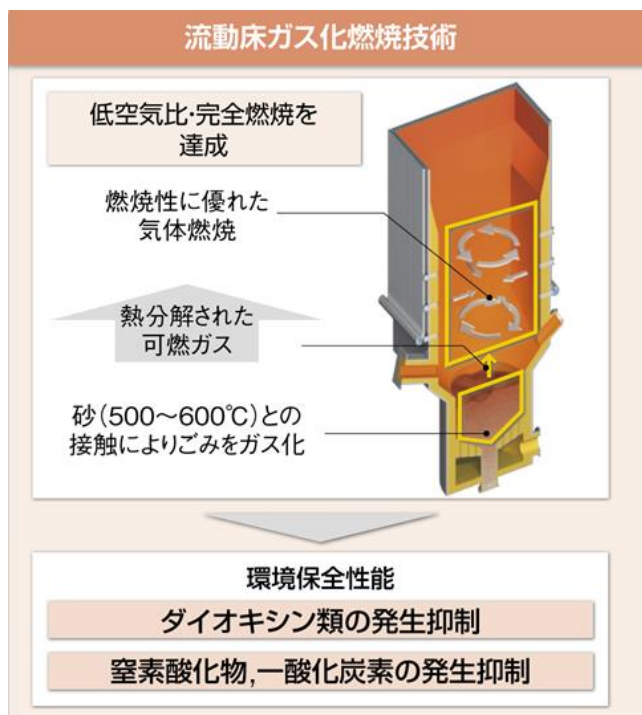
流動床ガス化燃焼技術

低空気比･完全燃焼を達成

燃焼性に優れた気体燃焼

熱分解された可燃ガス

砂(500～600℃)との接触によりごみをガス化

環境保全性能

ダイオキシン類の発生抑制

窒素酸化物,一酸化炭素の発生抑制